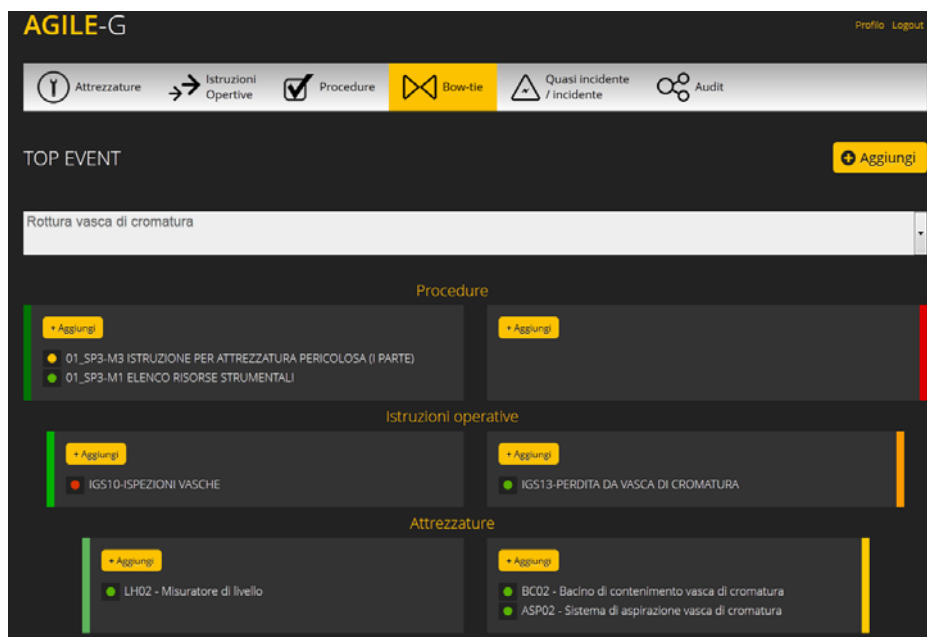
AGILE-G

Profilo Logout

Attrezzature
Istruzioni Opertive
Procedure
Bow-tie
Quasi incidente / incidente
Audit

TOP EVENT

Aggiungi

Rottura vasca di cromatura

Procedure

+ Aggiungi
01_SP3-M3 ISTRUZIONE PER ATTREZZATURA PERICOLOSA (I PARTE)
01_SP3-M1 ELENCO RISORSE STRUMENTALI

+ Aggiungi

Istruzioni operative

+ Aggiungi
IGS10-ISPEZIONI VASCHE

+ Aggiungi
IGS13-PERDITA DA VASCA DI CROMATURA

Attrezzature

+ Aggiungi
LH02 - Misuratore di livello

+ Aggiungi
BC02 - Bacino di contenimento vasca di cromatura
ASP02 - Sistema di aspirazione vasca di cromatura